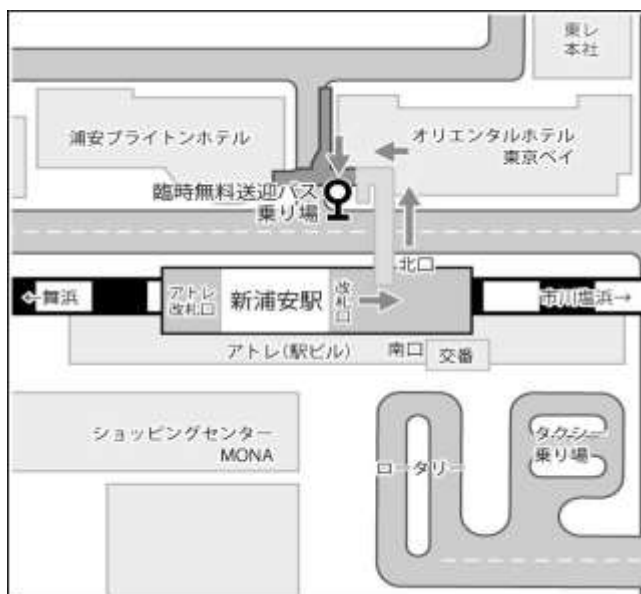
東レ
本社

浦安ブライトンホテル

オリエンタルホテル
東京ベイ

臨時無料送迎バス
乗り場

北口

←舞浜

アトレ
改札口

新浦安駅

改
札
口

市川塩浜→

アトレ(駅ビル)

南口

交番

ショッピングセンター
MONA

ロータリー

タクシー
乗り場